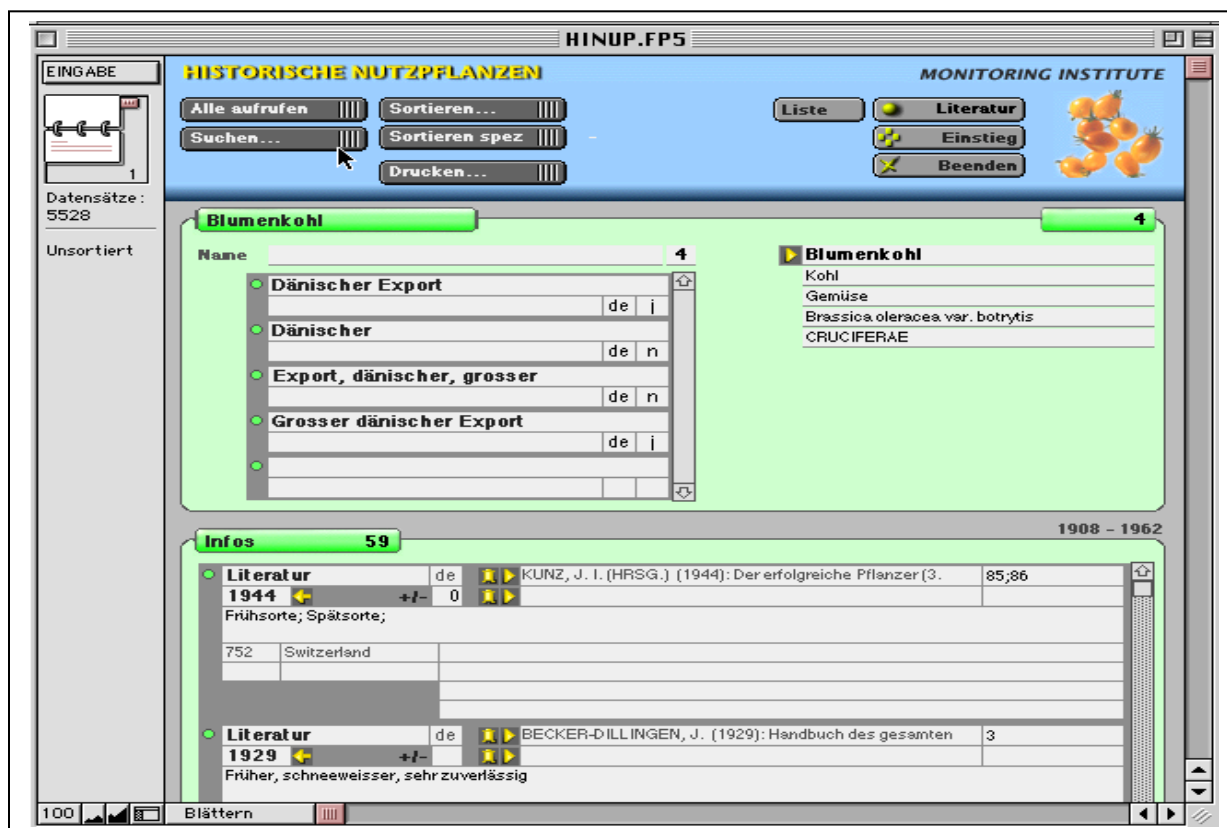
HINUP.FP5

EINGABE

1

Datensätze:
5528

Unsortiert

HISTORISCHE NUTZPFLANZEN

MONITORING INSTITUTE

Alle aufrufen
Suchen...
Sortieren...
Sortieren spez
Drucken...

Liste
Literatur
Einstieg
Beenden

Blumenkohl
4

Name
4

Dänischer Export
de | j
Dänischer
de | n
Export, dänischer, grosser
de | n
Grosser dänischer Export
de | j

Blumenkohl
Kohl
Gemüse
Brassica oleracea var. botrytis
CRUCIFERAE

Infos 59

1908 - 1962

Literatur | de | KUNZ, J. I. (HRSG.) (1944): Der erfolgreiche Pflanzer (3. | 85;86
1944 | +/- | 0
Frühsorte; Spätsorte;
752 | Switzerland

Literatur | de | BECKER-DILLINGEN, J. (1929): Handbuch des gesamten | 3
1929 | +/-
Früher, schneeweisser, sehr zuverlässig

100
Blättern